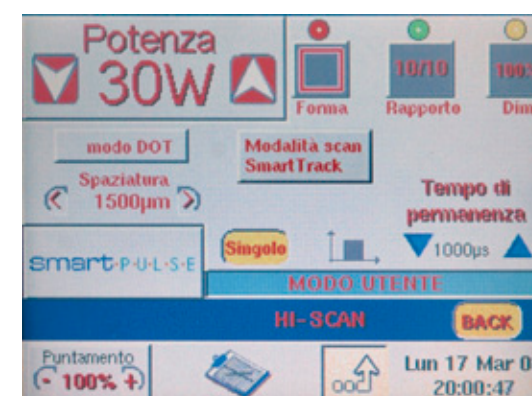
Potenza
30W

Forma
10/10
Rapporto
100
Dim

modo DOT

Modalità scan SmartTrack

Spaziatura
1500µm

Tempo di permanenza

smart-P·U·L·S·E

Singolo

1000µs

MODO UTENTE

HI-SCAN

BACK

Puntamento
- 100% +

Lun 17 Mar 0
20:00:47